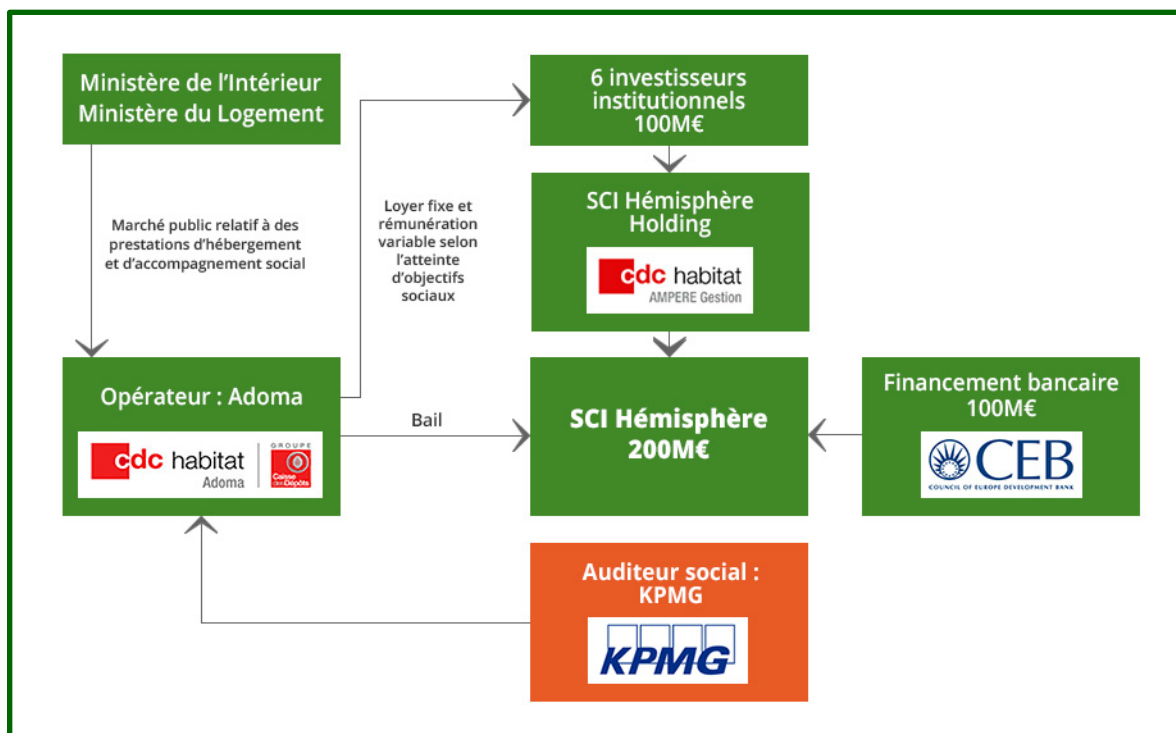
Ministère de l'Intérieur
Ministère du Logement

Marché public relatif à des prestations d'hébergement et d'accompagnement social

Loyer fixe et rémunération variable selon l'atteinte d'objectifs sociaux

6 investisseurs institutionnels
100M€

SCI Hémisphère Holding

cdc habitat
AMPERE Gestion

Opérateur : Adoma

cdc habitat
Adoma

GROUPE
Caisse des Dépôts

Bail

SCI Hémisphère
200M€

Financement bancaire
100M€

CEB
COUNCIL OF EUROPE DEVELOPMENT BANK

Auditeur social :
KPMG

KPMG